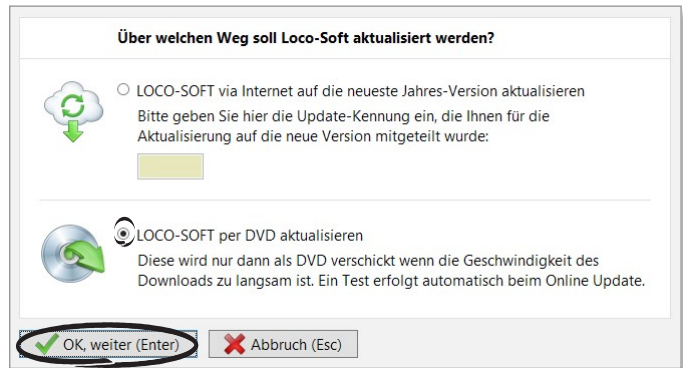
Über welchen Weg soll Loco-Soft aktualisiert werden?

LOCO-SOFT via Internet auf die neueste Jahres-Version aktualisieren
Bitte geben Sie hier die Update-Kennung ein, die Ihnen für die Aktualisierung auf die neue Version mitgeteilt wurde:

LOCO-SOFT per DVD aktualisieren
Diese wird nur dann als DVD verschickt wenn die Geschwindigkeit des Downloads zu langsam ist. Ein Test erfolgt automatisch beim Online Update.

OK, weiter (Enter)
Abbruch (Esc)